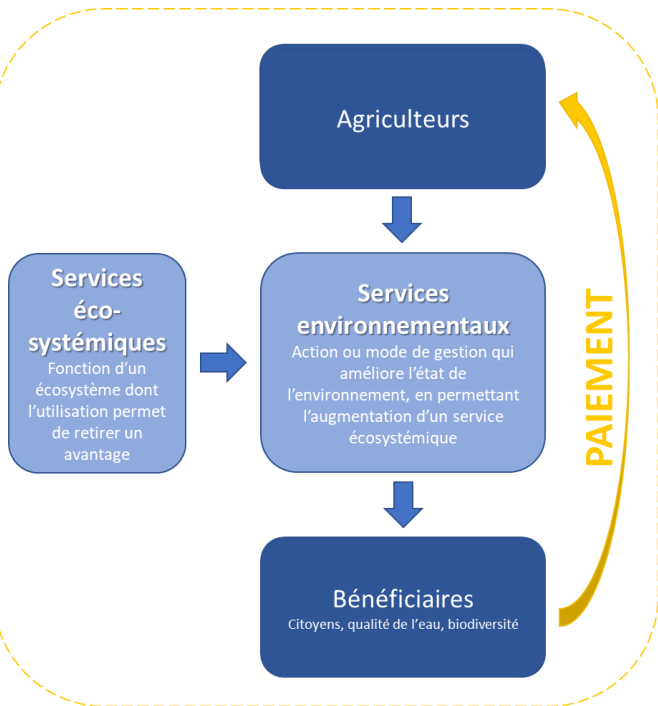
Agriculteurs

Services éco-systémiques
Fonction d'un écosystème dont l'utilisation permet de retirer un avantage

Services environnementaux
Action ou mode de gestion qui améliore l'état de l'environnement, en permettant l'augmentation d'un service écosystémique

Bénéficiaires
Citoyens, qualité de l'eau, biodiversité

PAIEMENT